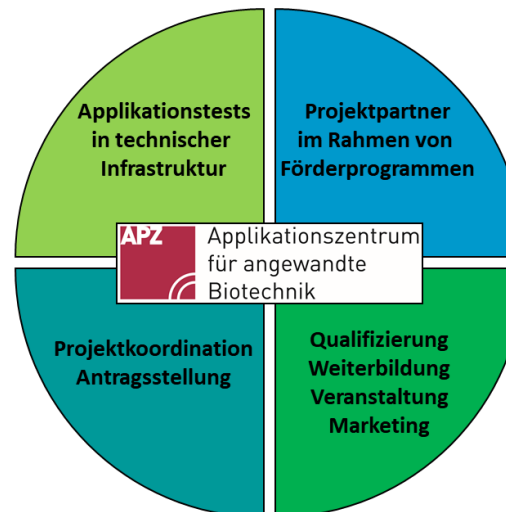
Applikationstests in technischer Infrastruktur

Projektpartner im Rahmen von Förderprogrammen

APZ

Applikationszentrum für angewandte Biotechnik

Projektkoordination Antragsstellung

Qualifizierung Weiterbildung Veranstaltung Marketing